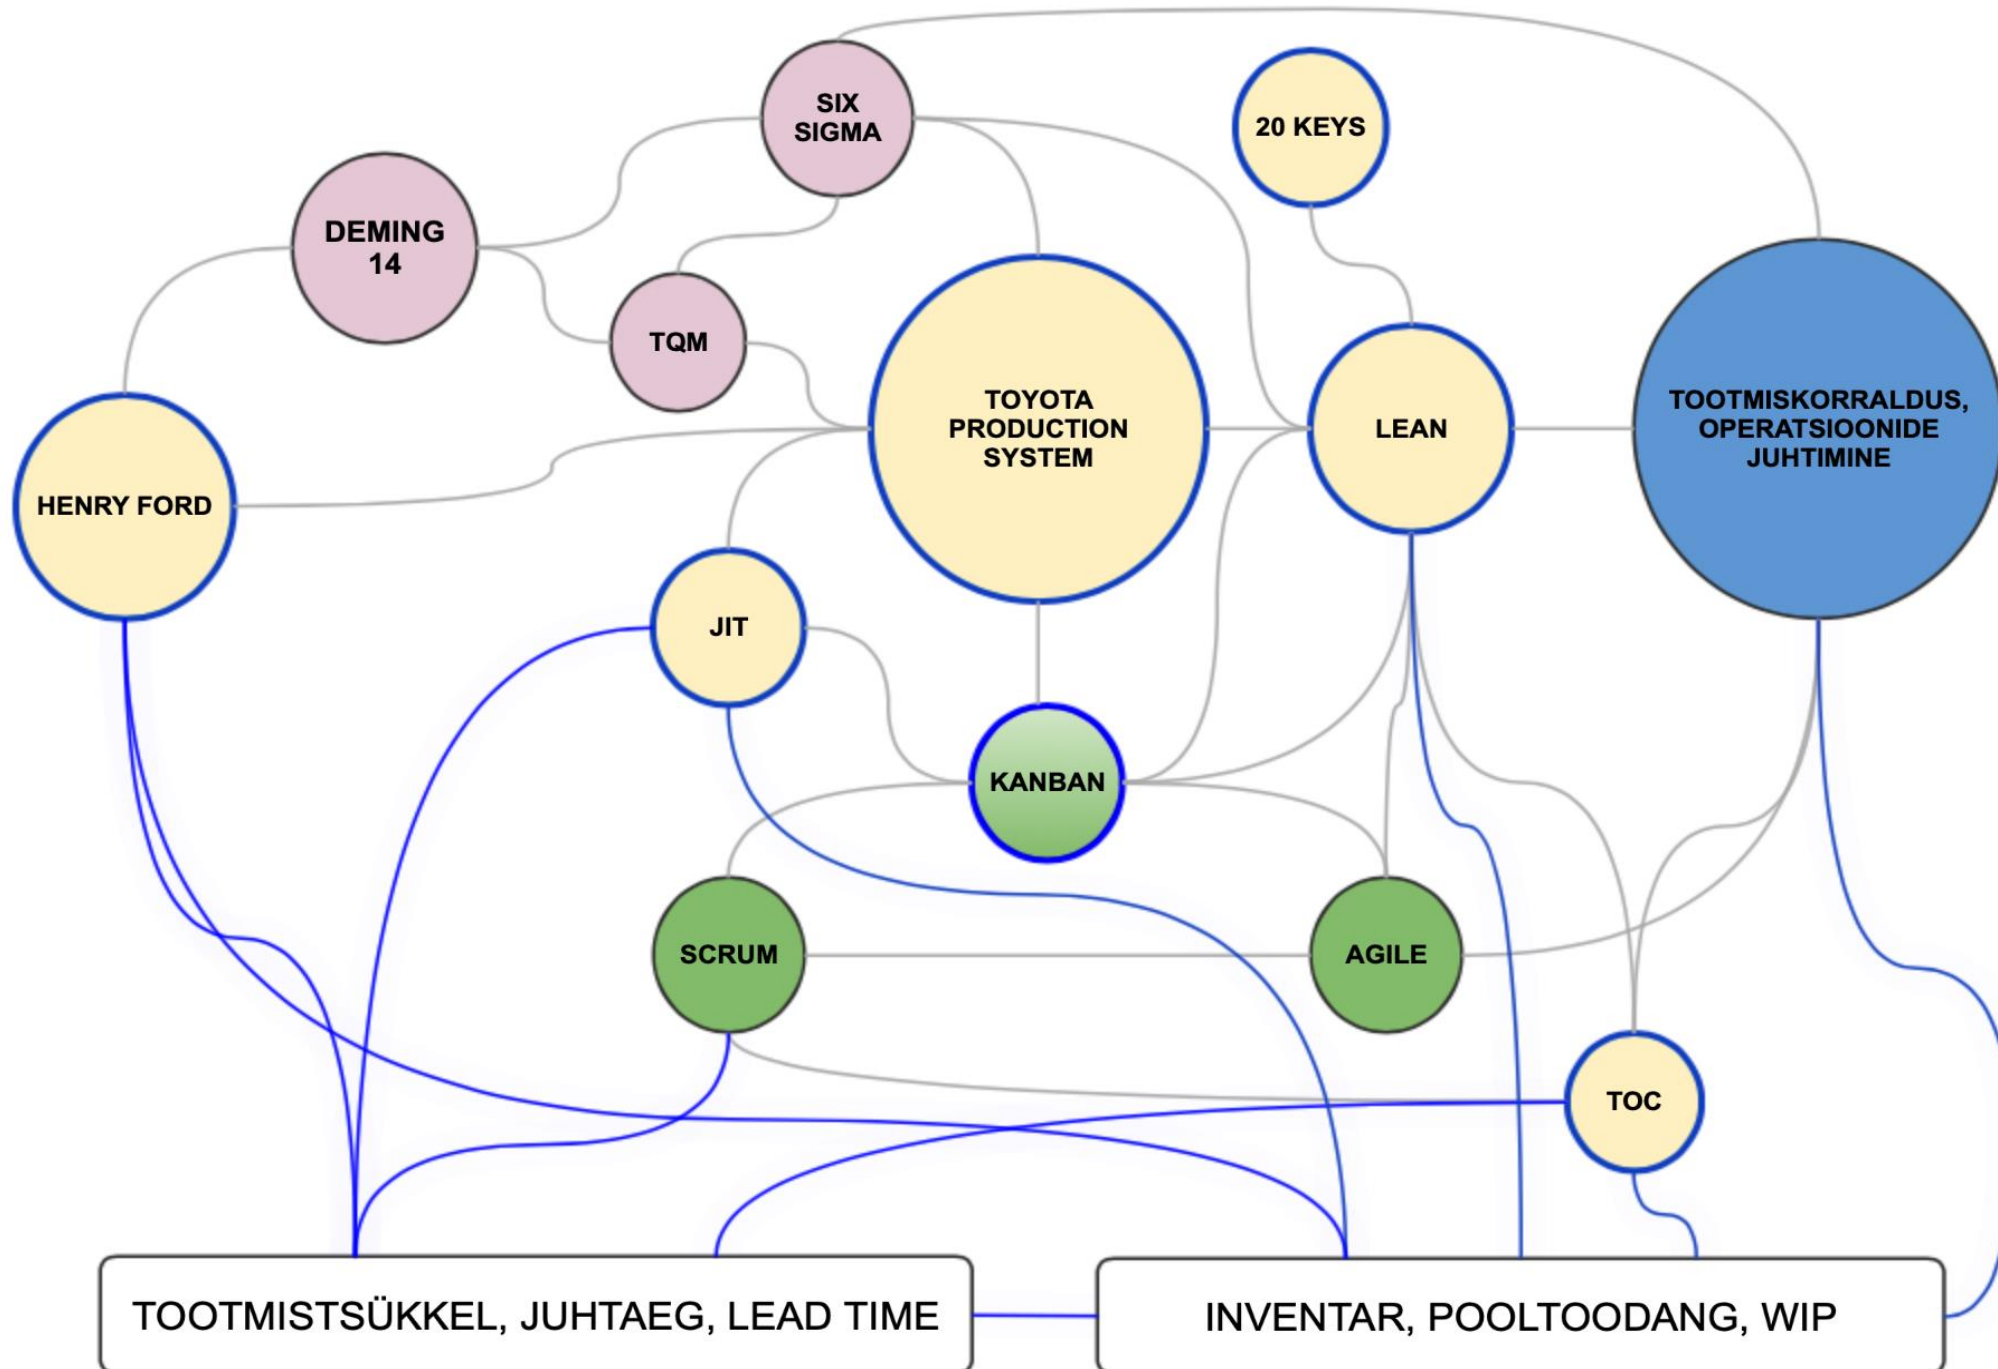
SIX SIGMA

20 KEYS

DEMING 14

TQM

TOYOTA PRODUCTION SYSTEM

LEAN

TOOTMISKORRALDUS, OPERATSIOONIDE JUHTIMINE

HENRY FORD

JIT

KANBAN

SCRUM

AGILE

TOC

TOOTMISTSÜKKEL, JUHTAEG, LEAD TIME

INVENTAR, POOLTOODANG, WIP